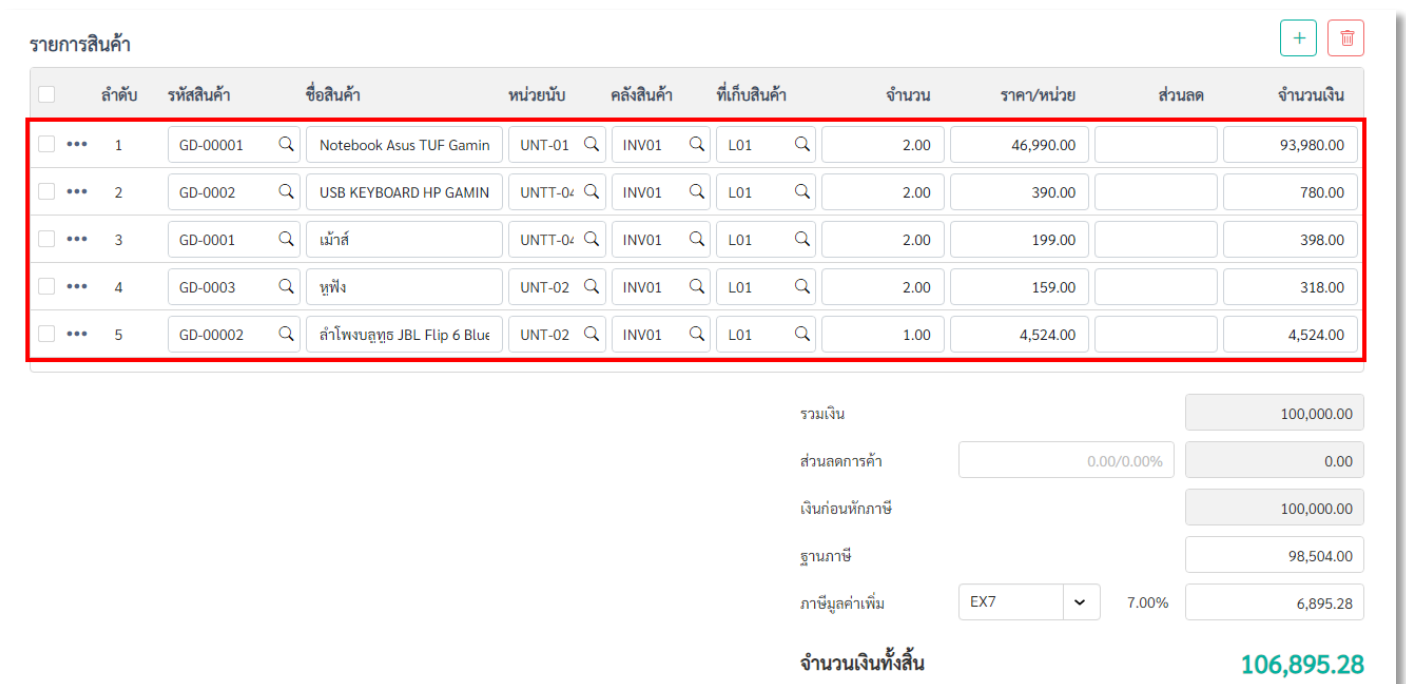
รายการสินค้า

+

| | ลำดับ | รหัสสินค้า | ชื่อสินค้า | หน่วยนับ | คลังสินค้า | ที่เก็บสินค้า | จำนวน | ราคา/หน่วย | ส่วนลด | จำนวนเงิน |
|---|---|---|---|---|---|---|---|---|---|---|
| ••• | 1 | GD-00001 | Notebook Asus TUF Gamin | UNT-01 | INV01 | L01 | 2.00 | 46,990.00 | | 93,980.00 |
| ••• | 2 | GD-0002 | USB KEYBOARD HP GAMIN | UNTT-0 | INV01 | L01 | 2.00 | 390.00 | | 780.00 |
| ••• | 3 | GD-0001 | เม้าส์ | UNTT-0 | INV01 | L01 | 2.00 | 199.00 | | 398.00 |
| ••• | 4 | GD-0003 | หูฟัง | UNT-02 | INV01 | L01 | 2.00 | 159.00 | | 318.00 |
| ••• | 5 | GD-00002 | ลำโพงบลูทูธ JBL Flip 6 Blue | UNT-02 | INV01 | L01 | 1.00 | 4,524.00 | | 4,524.00 |

รวมเงิน 100,000.00

ส่วนลดการค้า 0.00/0.00% 0.00

เงินก่อนหักภาษี 100,000.00

ฐานภาษี 98,504.00

ภาษีมูลค่าเพิ่ม EX7 7.00% 6,895.28

จำนวนเงินทั้งสิ้น 106,895.28